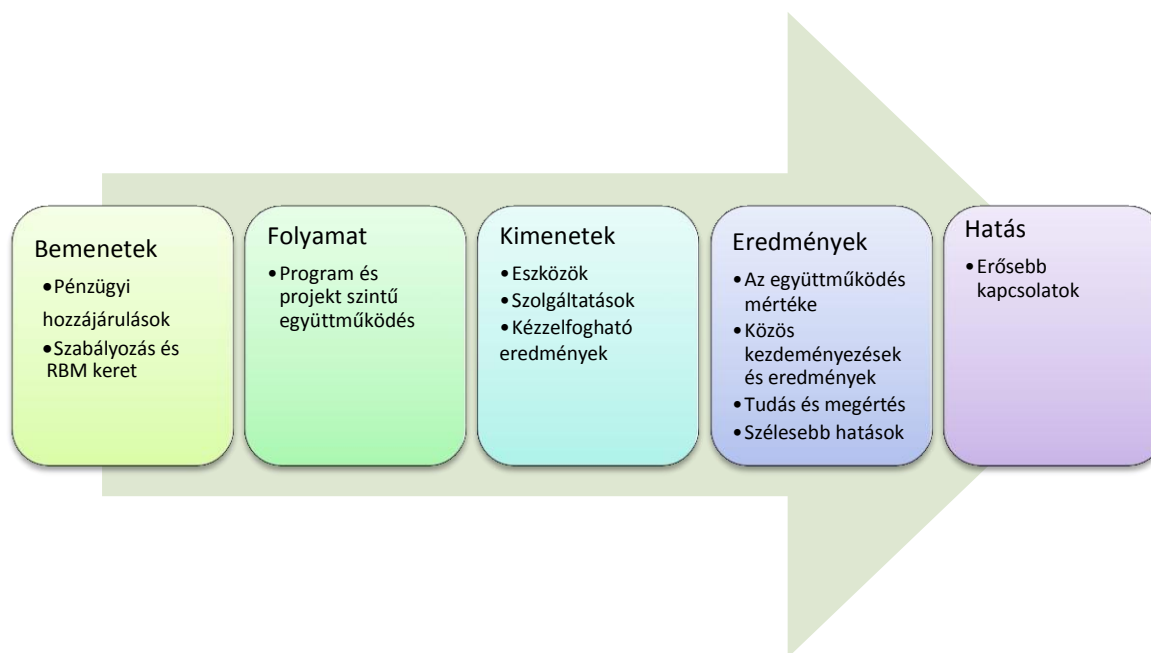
Bemenetek

- Pénzügyi hozzájárulások
- Szabályozás és RBM keret

Folyamat

- Program és projekt szintű együttműködés

Kimenetek

- Eszközök
- Szolgáltatások
- Kézzelfogható eredmények

Eredmények

- Az együttműködés mértéke
- Közös kezdeményezések és eredmények
- Tudás és megértés
- Szélesebb hatások

Hatás

- Erősebb kapcsolatok